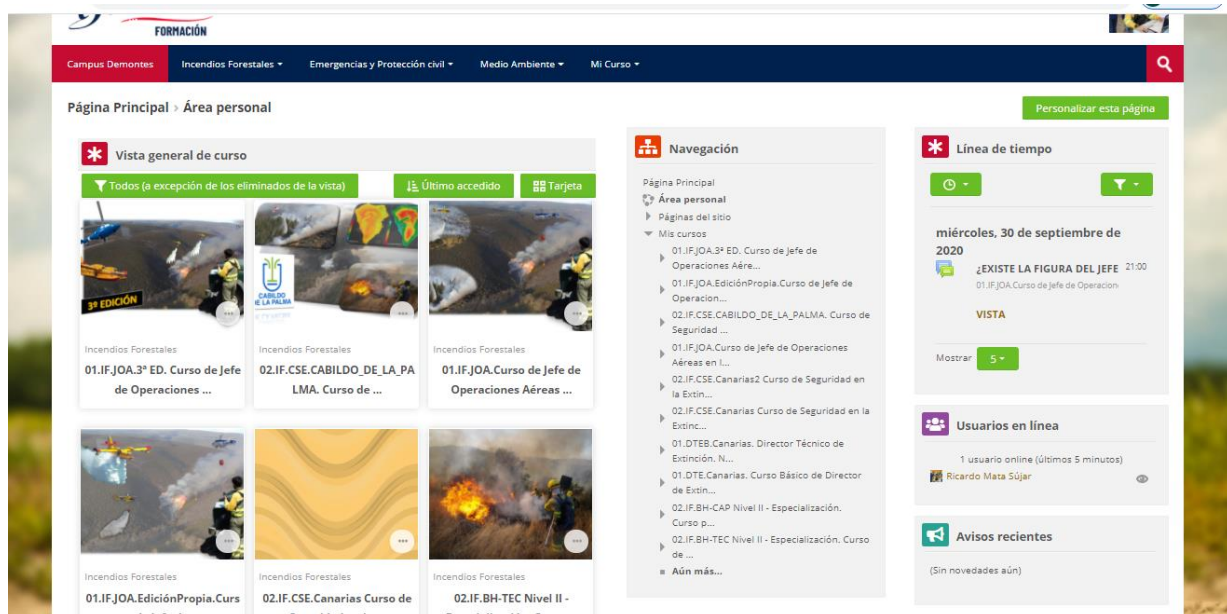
FORMACIÓN

Campus Demontes
Incendios Forestales
Emergencias y Protección civil
Medio Ambiente
Mi Curso

Página Principal › Área personal

Personalizar esta página

Vista general de curso

Todos (a excepción de los eliminados de la vista)
Último accedido
Tarjeta

3ª EDICIÓN
Incendios Forestales
01.IF.JOA.3ª ED. Curso de Jefe de Operaciones ...

CABILDO DE LA PALMA
Incendios Forestales
02.IF.CSE.CABILDO_DE_LA_PALMA. Curso de ...

Incendios Forestales
01.IF.JOA.Curso de Jefe de Operaciones Aéreas ...

Incendios Forestales
01.IF.JOA.EdiciónPropia.Curs

Incendios Forestales
02.IF.CSE.Canarias Curso de

Incendios Forestales
02.IF.BH-TEC Nivel II -

Navegación

Página Principal
Área personal
Páginas del sitio
Mis cursos
01.IF.JOA.3ª ED. Curso de Jefe de Operaciones Aére...
01.IF.JOA.EdiciónPropia.Curso de Jefe de Operacion...
02.IF.CSE.CABILDO_DE_LA_PALMA. Curso de Seguridad ...
01.IF.JOA.Curso de Jefe de Operaciones Aéreas en l...
02.IF.CSE.Canarias2 Curso de Seguridad en la Extin...
02.IF.CSE.Canarias Curso de Seguridad en la Extinc...
01.DTEB.Canarias. Director Técnico de Extinción. N...
01.DTE.Canarias. Curso Básico de Director de Extin...
02.IF.BH-CAP Nivel II - Especialización. Curso p...
02.IF.BH-TEC Nivel II - Especialización. Curso de ...
Aún más...

Línea de tiempo

miércoles, 30 de septiembre de 2020
¿EXISTE LA FIGURA DEL JEFE 21:00
01.IF.JOA.Curso de Jefe de Operacion
VISTA

Mostrar 5

Usuarios en línea

1 usuario online (últimos 5 minutos)
Ricardo Mata Sújar

Avisos recientes

(Sin novedades aún)